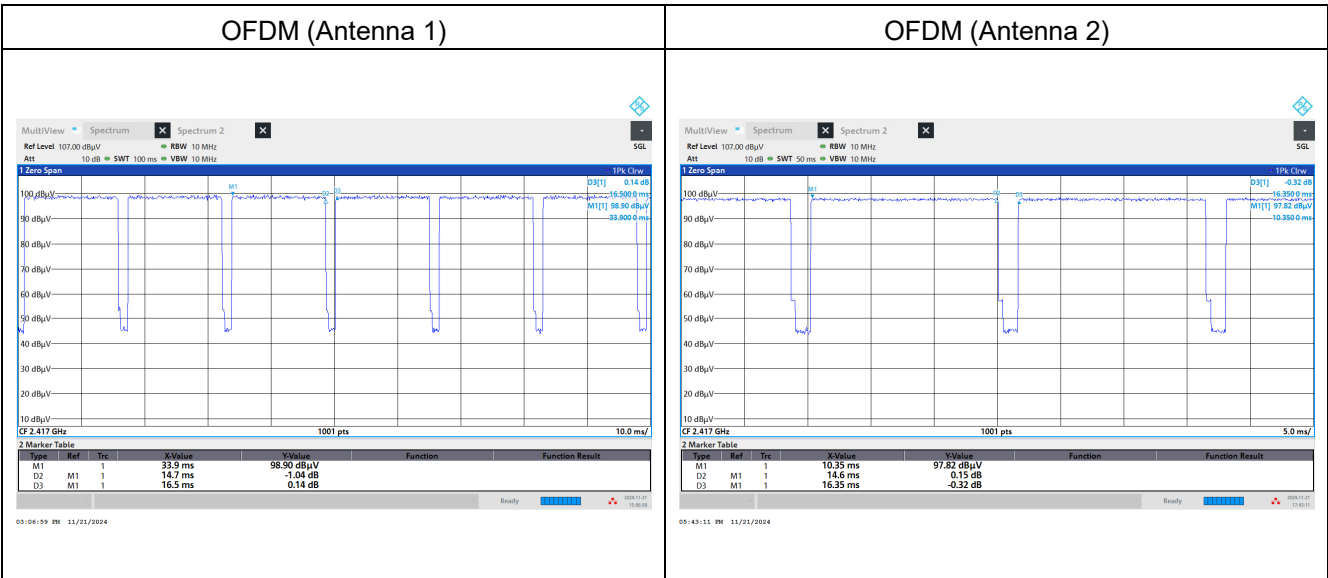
| OFDM (Antenna 1) | OFDM (Antenna 2) |
|---|---|
| MultiView Spectrum Spectrum 2<br>Ref Level 107.00 dBµV RBW 10 MHz<br>Att 10 dB SWT 100 ms VBW 10 MHz<br>SGL<br>1 Zero Span 1Pk Clrw<br>D3[1] 0.14 dB<br>16.500 0 ms<br>M1[1] 98.90 dBµV<br>33.900 0 ms<br>M1 D2 D3<br>100 dBµV<br>90 dBµV<br>80 dBµV<br>70 dBµV<br>60 dBµV<br>50 dBµV<br>40 dBµV<br>30 dBµV<br>20 dBµV<br>10 dBµV<br>CF 2.417 GHz 1001 pts 10.0 ms/<br>2 Marker Table<br>Type Ref Trc X-Value Y-Value Function Function Result<br>M1 1 33.9 ms 98.90 dBµV<br>D2 M1 1 14.7 ms -1.04 dB<br>D3 M1 1 16.5 ms 0.14 dB<br>Ready 2024-11-21 15:06:59<br>03:06:59 PM 11/21/2024 | MultiView Spectrum Spectrum 2<br>Ref Level 107.00 dBµV RBW 10 MHz<br>Att 10 dB SWT 50 ms VBW 10 MHz<br>SGL<br>1 Zero Span 1Pk Clrw<br>D3[1] -0.32 dB<br>16.350 0 ms<br>M1[1] 97.82 dBµV<br>10.350 0 ms<br>M1 D2 D3<br>100 dBµV<br>90 dBµV<br>80 dBµV<br>70 dBµV<br>60 dBµV<br>50 dBµV<br>40 dBµV<br>30 dBµV<br>20 dBµV<br>10 dBµV<br>CF 2.417 GHz 1001 pts 5.0 ms/<br>2 Marker Table<br>Type Ref Trc X-Value Y-Value Function Function Result<br>M1 1 10.35 ms 97.82 dBµV<br>D2 M1 1 14.6 ms 0.15 dB<br>D3 M1 1 16.35 ms -0.32 dB<br>Ready 2024-11-21 17:43:11<br>05:43:11 PM 11/21/2024 |